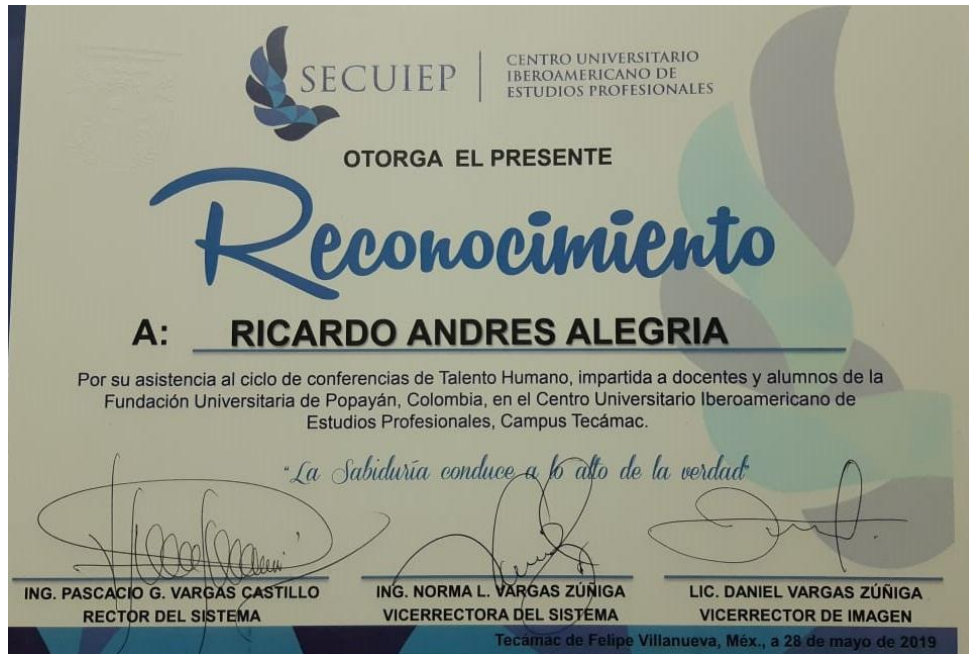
SECUIEP | CENTRO UNIVERSITARIO IBEROAMERICANO DE ESTUDIOS PROFESIONALES

OTORGA EL PRESENTE

Reconocimiento

A: RICARDO ANDRES ALEGRIA

Por su asistencia al ciclo de conferencias de Talento Humano, impartida a docentes y alumnos de la Fundación Universitaria de Popayán, Colombia, en el Centro Universitario Iberoamericano de Estudios Profesionales, Campus Tecámac.

"La Sabiduría conduce a lo alto de la verdad"

ING. PASCACIO G. VARGAS CASTILLO
RECTOR DEL SISTEMA

ING. NORMA L. VARGAS ZÚÑIGA
VICERRECTORA DEL SISTEMA

LIC. DANIEL VARGAS ZÚÑIGA
VICERRECTOR DE IMAGEN

Tecámac de Felipe Villanueva, Méx., a 28 de mayo de 2019